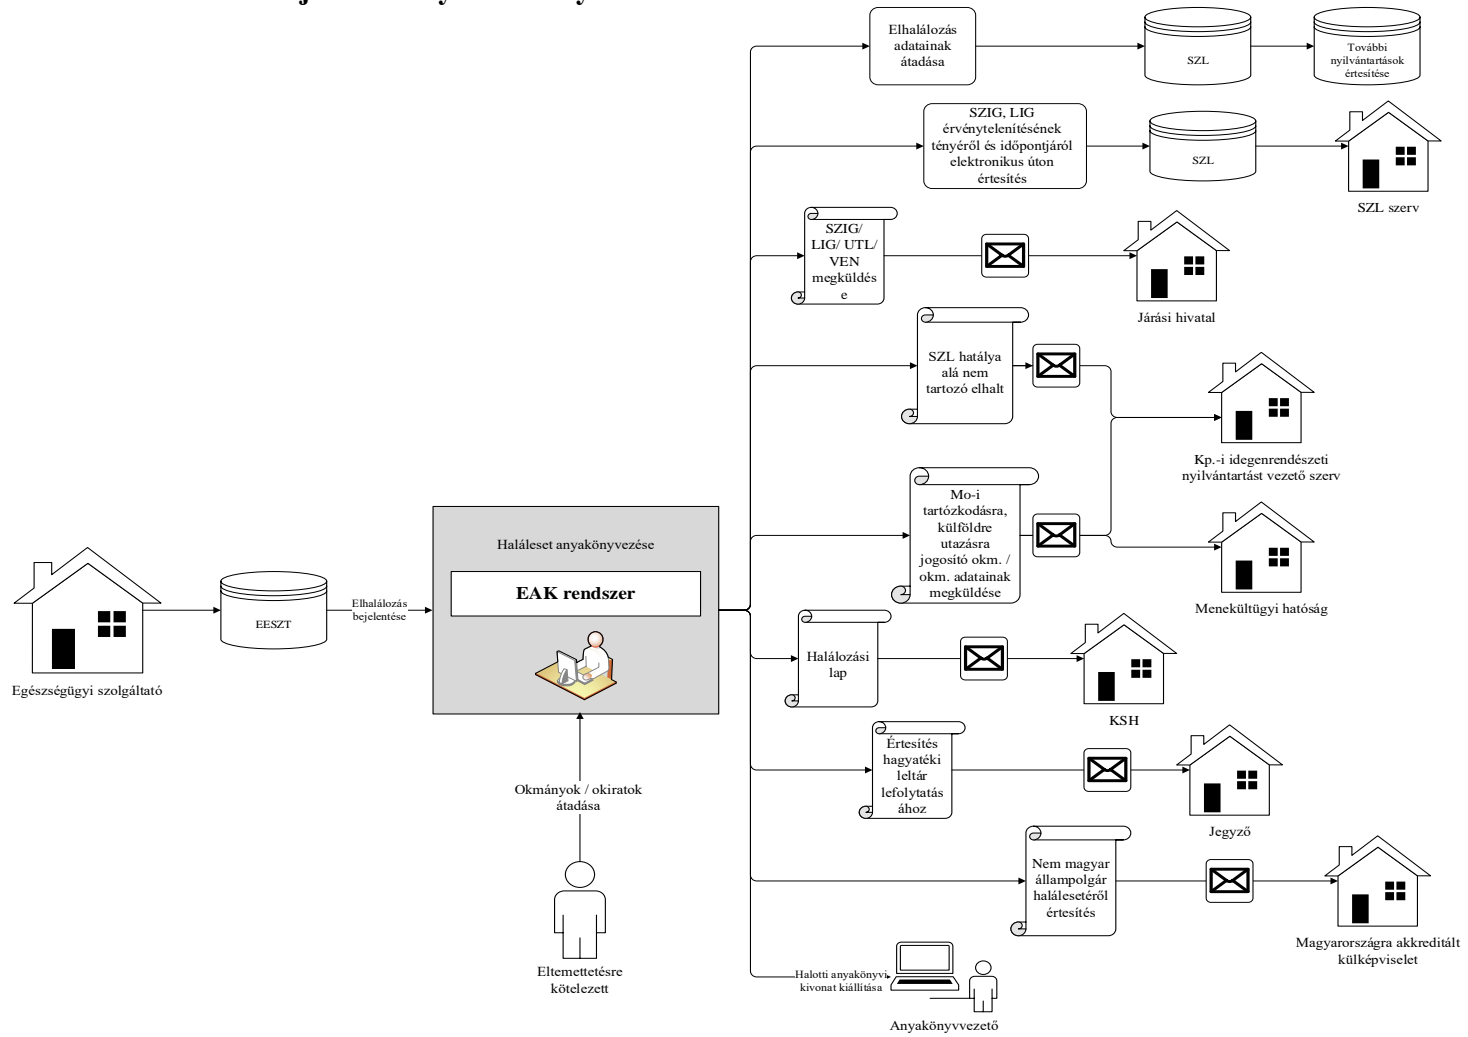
Egészségügyi szolgáltató

EESZT

Elhalálozás bejelentése

Haláleset anyakönyvezése

EAK rendszer

Okmányok / okiratok átadása

Eltemettetésre kötelezett

Elhalálozás adatainak átadása

SZL

További nyilvántartások értesítése

SZIG, LIG érvénytelenítésének tényéről és időpontjáról elektronikus úton értesítés

SZL

SZL szerv

SZIG/ LIG/ UTL/ VEN megküldése

Járási hivatal

SZL hatálya alá nem tartozó elhalt

Kp.-i idegenrendészeti nyilvántartást vezető szerv

Mo-i tartózkodásra, külföldre utazásra jogosító okm. / okm. adatainak megküldése

Menekültügyi hatóság

Halálozási lap

KSH

Értesítés hagyatéki leltár lefolytatásához

Jegyző

Nem magyar állampolgár halálesetéről értesítés

Magyarországra akkreditált külképviselet

Halotti anyakönyvi kivonat kiállítása

Anyakönyvvezető